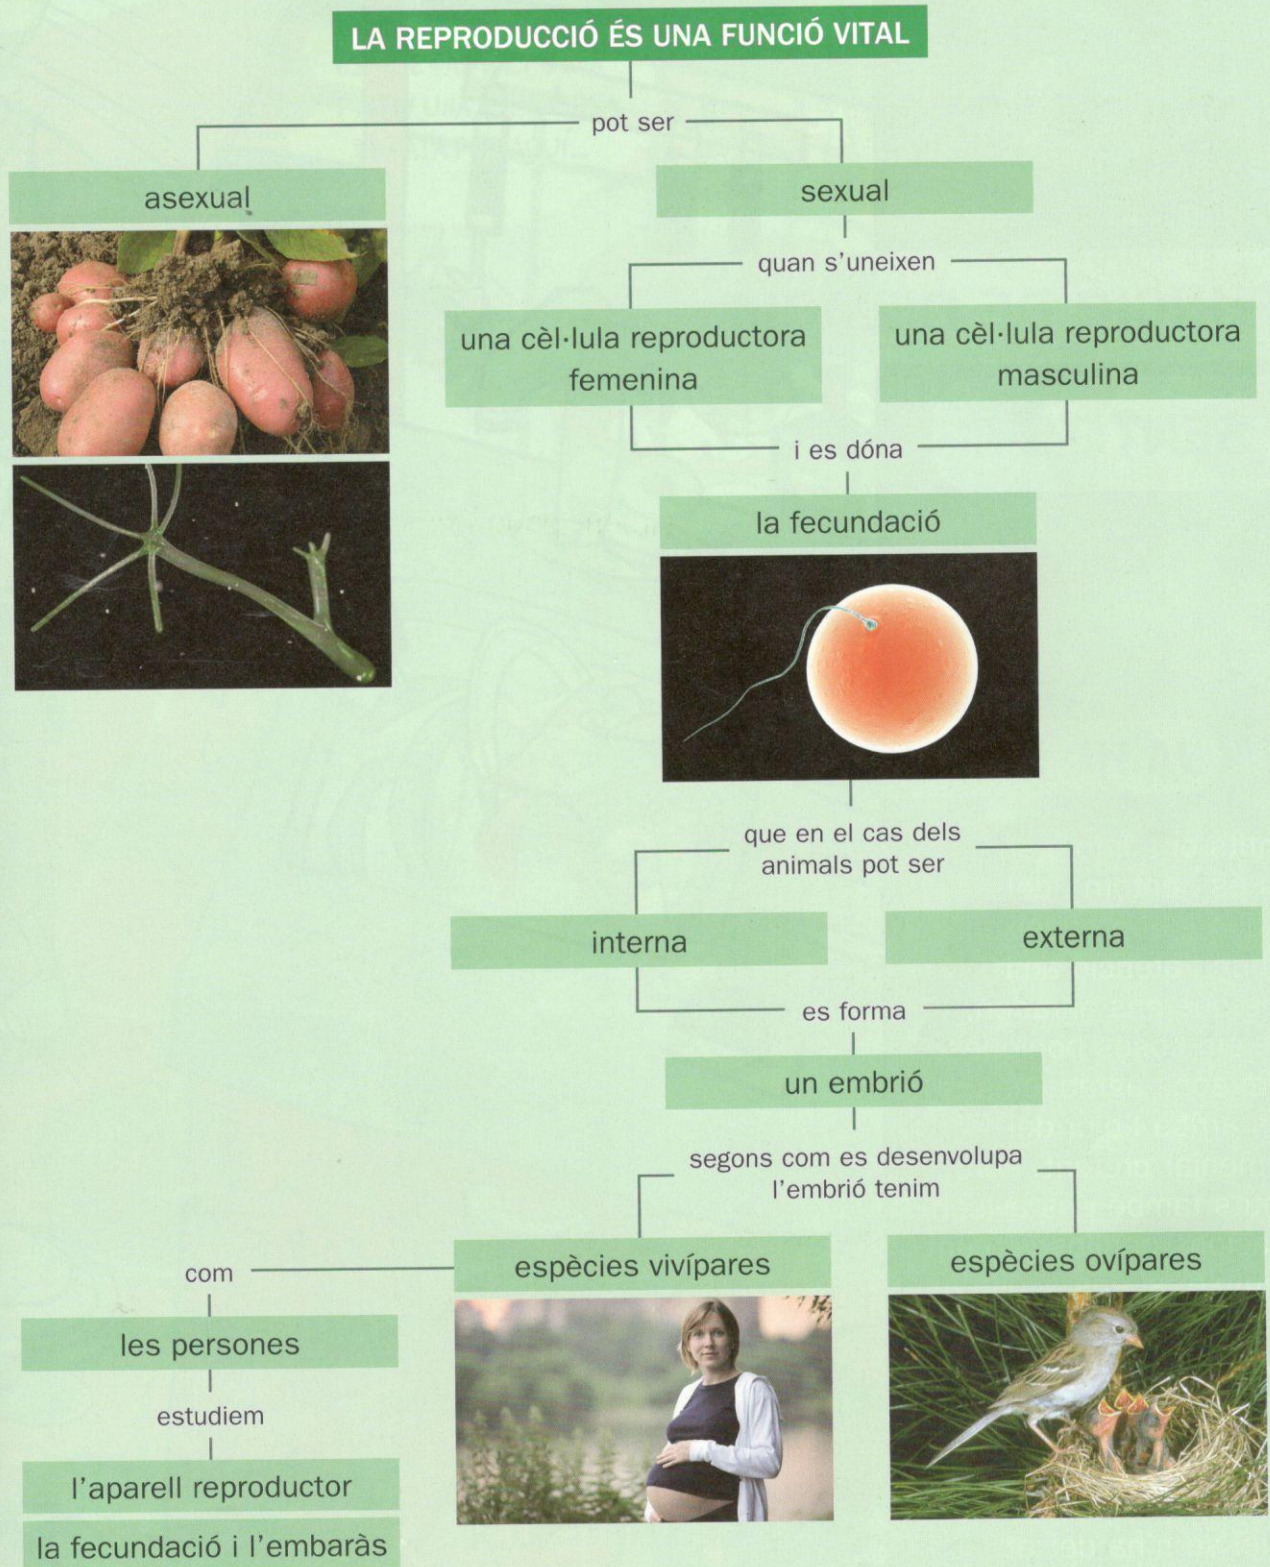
LA REPRODUCCIÓ ÉS UNA FUNCIÓ VITAL

pot ser

asexual

sexual

quan s'uneixen

una cèl·lula reproductora femenina

una cèl·lula reproductora masculina

i es dóna

la fecundació

que en el cas dels animals pot ser

interna

externa

es forma

un embrió

segons com es desenvolupa l'embrió tenim

espècies vivípares

espècies ovípares

com

les persones

estudiem

l'aparell reproductor

la fecundació i l'embaràs